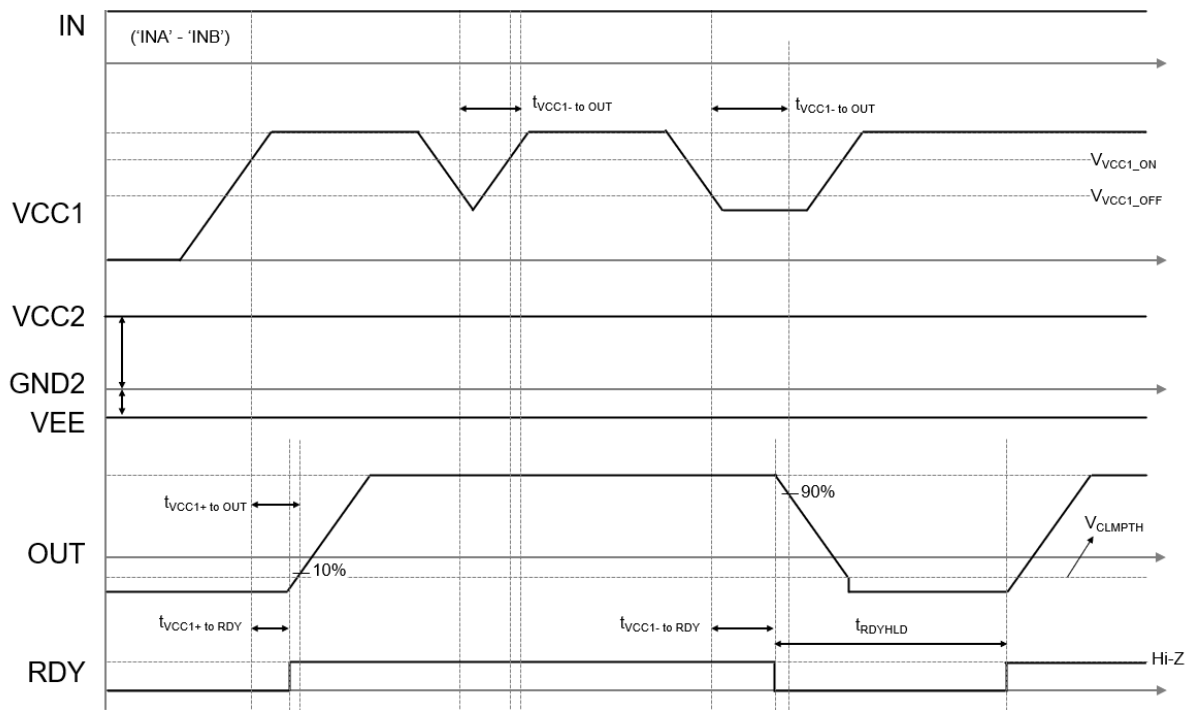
IN
('INA' - 'INB')

$t_{VCC1- \text{ to OUT}}$
$t_{VCC1- \text{ to OUT}}$

$V_{VCC1\_ON}$
$V_{VCC1\_OFF}$

VCC1

VCC2
GND2
VEE

$t_{VCC1+ \text{ to OUT}}$
90%
$V_{CLMPTH}$
OUT
10%

$t_{VCC1+ \text{ to RDY}}$
$t_{VCC1- \text{ to RDY}}$
$t_{RDYHLD}$
Hi-Z
RDY